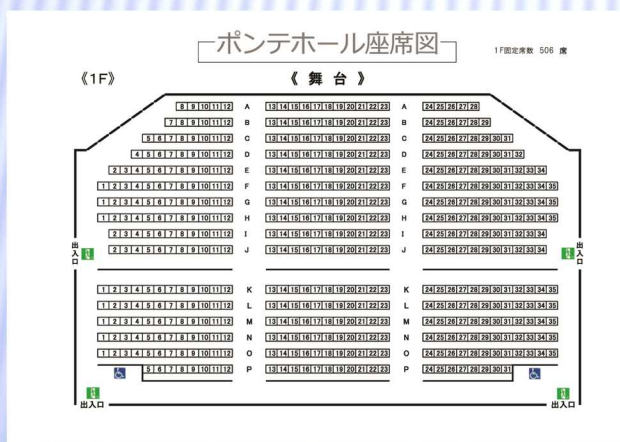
ポンテホール座席図

1F固定席数 506 席

《1F》

《 舞 台 》

| Left | Row | Center | Row | Right |
|---|---|---|---|---|
| 8 9 10 11 12 | A | 13 14 15 16 17 18 19 20 21 22 23 | A | 24 25 26 27 28 |
| 7 8 9 10 11 12 | B | 13 14 15 16 17 18 19 20 21 22 23 | B | 24 25 26 27 28 29 |
| 5 6 7 8 9 10 11 12 | C | 13 14 15 16 17 18 19 20 21 22 23 | C | 24 25 26 27 28 29 30 31 |
| 4 5 6 7 8 9 10 11 12 | D | 13 14 15 16 17 18 19 20 21 22 23 | D | 24 25 26 27 28 29 30 31 32 |
| 2 3 4 5 6 7 8 9 10 11 12 | E | 13 14 15 16 17 18 19 20 21 22 23 | E | 24 25 26 27 28 29 30 31 32 33 34 |
| 1 2 3 4 5 6 7 8 9 10 11 12 | F | 13 14 15 16 17 18 19 20 21 22 23 | F | 24 25 26 27 28 29 30 31 32 33 34 35 |
| 1 2 3 4 5 6 7 8 9 10 11 12 | G | 13 14 15 16 17 18 19 20 21 22 23 | G | 24 25 26 27 28 29 30 31 32 33 34 35 |
| 1 2 3 4 5 6 7 8 9 10 11 12 | H | 13 14 15 16 17 18 19 20 21 22 23 | H | 24 25 26 27 28 29 30 31 32 33 34 35 |
| 2 3 4 5 6 7 8 9 10 11 12 | I | 13 14 15 16 17 18 19 20 21 22 23 | I | 24 25 26 27 28 29 30 31 32 33 34 |
| 2 3 4 5 6 7 8 9 10 11 12 | J | 13 14 15 16 17 18 19 20 21 22 23 | J | 24 25 26 27 28 29 30 31 32 33 34 |
| 1 2 3 4 5 6 7 8 9 10 11 12 | K | 13 14 15 16 17 18 19 20 21 22 23 | K | 24 25 26 27 28 29 30 31 32 33 34 35 |
| 1 2 3 4 5 6 7 8 9 10 11 12 | L | 13 14 15 16 17 18 19 20 21 22 23 | L | 24 25 26 27 28 29 30 31 32 33 34 35 |
| 1 2 3 4 5 6 7 8 9 10 11 12 | M | 13 14 15 16 17 18 19 20 21 22 23 | M | 24 25 26 27 28 29 30 31 32 33 34 35 |
| 1 2 3 4 5 6 7 8 9 10 11 12 | N | 13 14 15 16 17 18 19 20 21 22 23 | N | 24 25 26 27 28 29 30 31 32 33 34 35 |
| 1 2 3 4 5 6 7 8 9 10 11 12 | O | 13 14 15 16 17 18 19 20 21 22 23 | O | 24 25 26 27 28 29 30 31 32 33 34 35 |
| 5 6 7 8 9 10 11 12 | P | 13 14 15 16 17 18 19 20 21 22 23 | P | 24 25 26 27 28 29 30 31 |

出入口

出入口

出入口

出入口